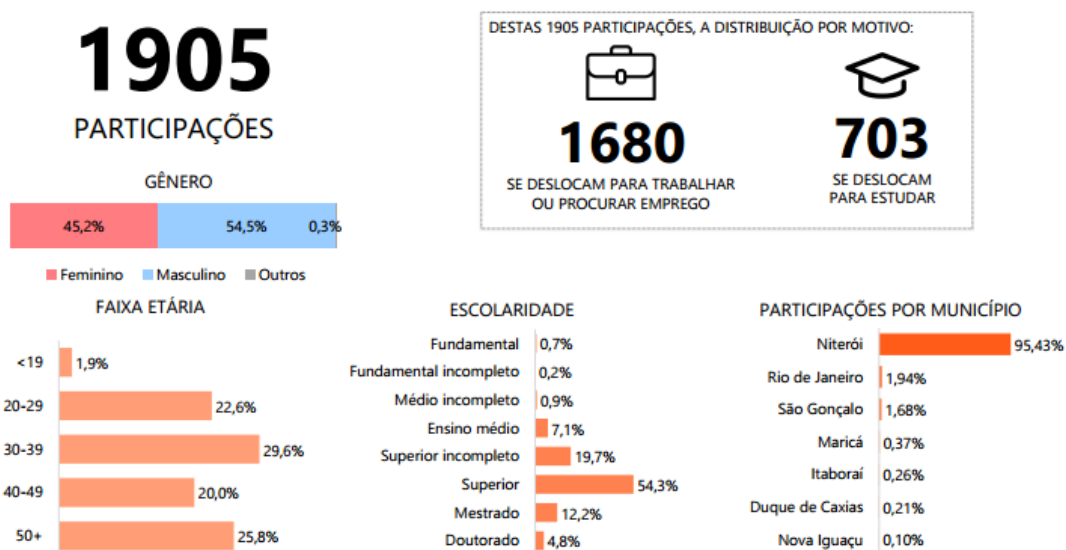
1905

PARTICIPAÇÕES

GÊNERO

45,2% 54,5% 0,3%

Feminino Masculino Outros

DESTAS 1905 PARTICIPAÇÕES, A DISTRIBUIÇÃO POR MOTIVO:

1680

SE DESLOCAM PARA TRABALHAR OU PROCURAR EMPREGO

703

SE DESLOCAM PARA ESTUDAR

FAIXA ETÁRIA

| | |
|---|---|
| <19 | 1,9% |
| 20-29 | 22,6% |
| 30-39 | 29,6% |
| 40-49 | 20,0% |
| 50+ | 25,8% |

ESCOLARIDADE

| | |
|---|---|
| Fundamental | 0,7% |
| Fundamental incompleto | 0,2% |
| Médio incompleto | 0,9% |
| Ensino médio | 7,1% |
| Superior incompleto | 19,7% |
| Superior | 54,3% |
| Mestrado | 12,2% |
| Doutorado | 4,8% |

PARTICIPAÇÕES POR MUNICÍPIO

| | |
|---|---|
| Niterói | 95,43% |
| Rio de Janeiro | 1,94% |
| São Gonçalo | 1,68% |
| Maricá | 0,37% |
| Itaboraí | 0,26% |
| Duque de Caxias | 0,21% |
| Nova Iguaçu | 0,10% |